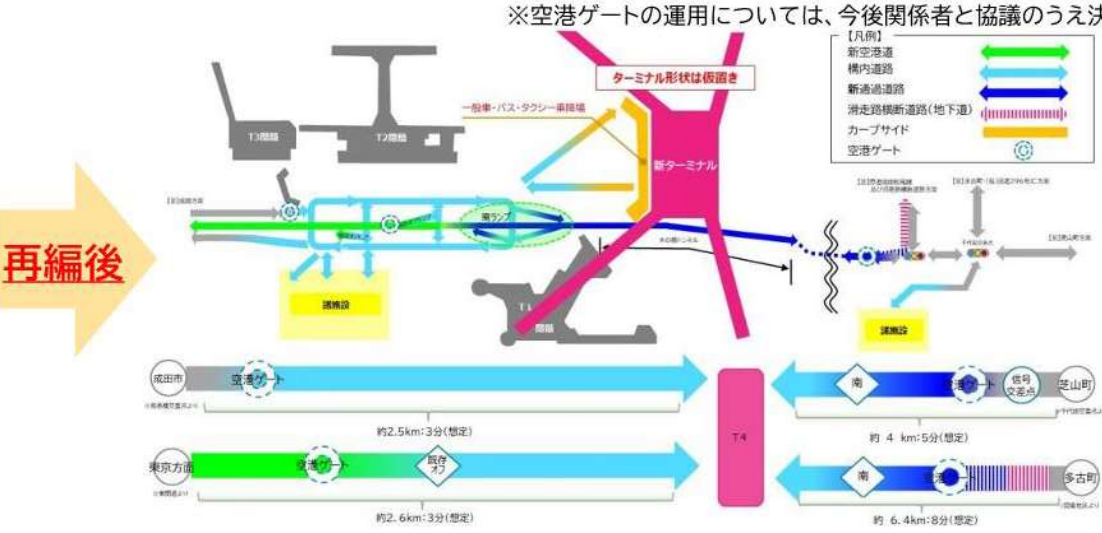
※空港ゲートの運用については、今後関係者と協議のうえ決

【凡例】
新空港道
構内道路
新通過道路
滑走路横断道路(地下道)
カーブサイド
空港ゲート

ターミナル形状は仮置き

一般車・バス・タクシー乗降場

T3旅舎

T2旅舎

新ターミナル

T1旅舎

再編後

南ランプ

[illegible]施設

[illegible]施設

成田市

空港ゲート

約2.5km:3分(想定)

東京方面

空港ゲート

既存オフ

約2.6km:3分(想定)

T4

南

空港ゲート

信号交差点

芝山町

約 4 km:5分(想定)

南

空港

多古町

約 6.4km:8分(想定)